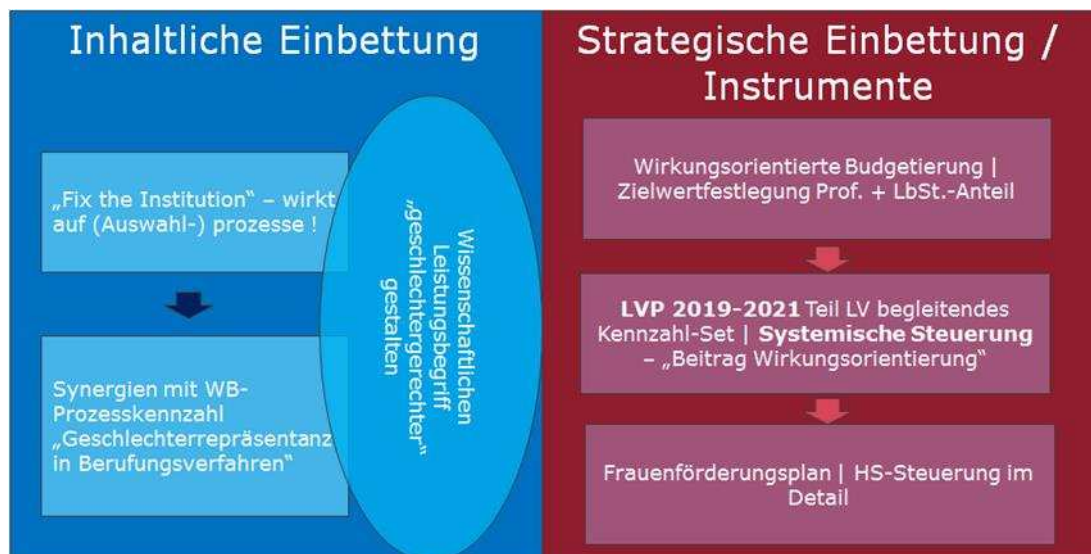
Inhaltliche Einbettung

„Fix the Institution" – wirkt auf (Auswahl-) prozesse !

Synergien mit WB-Prozesskennzahl „Geschlechterrepräsentanz in Berufungsverfahren"

Wissenschaftlichen Leistungsbegriff „geschlechtergerechter" gestalten

Strategische Einbettung / Instrumente

Wirkungsorientierte Budgetierung | Zielwertfestlegung Prof. + LbSt.-Anteil

LVP 2019-2021 Teil LV begleitendes Kennzahl-Set | Systemische Steuerung – „Beitrag Wirkungsorientierung"

Frauenförderungsplan | HS-Steuerung im Detail